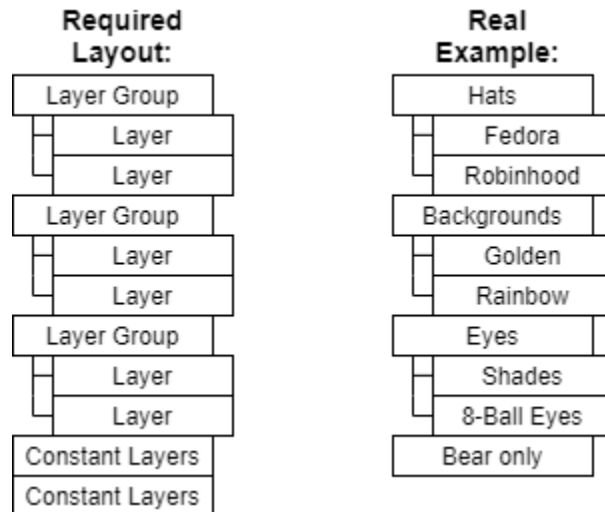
Required Layout:

Layer Group
Layer
Layer
Layer Group
Layer
Layer
Layer Group
Layer
Layer
Constant Layers
Constant Layers

Real Example:

Hats
Fedora
Robinhood
Backgrounds
Golden
Rainbow
Eyes
Shades
8-Ball Eyes
Bear only